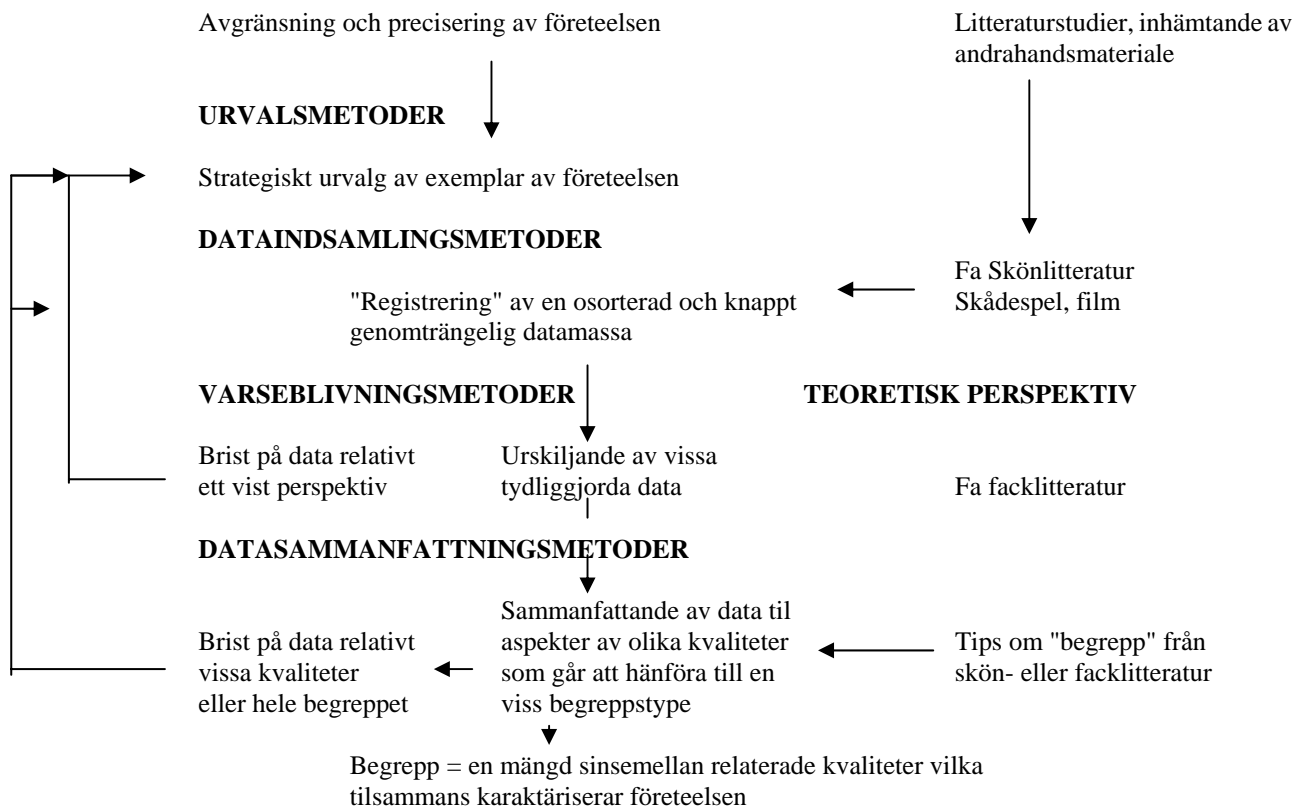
Avgränsning och precisering av företeelsen

Litteraturstudier, inhämtande av andrahandsmateriale

URVALSMETODER

Strategiskt urvalg av exemplar av företeelsen

DATAINDSAMLINGSMETODER

Fa Skönlitteratur
Skådespel, film

"Registrering" av en osorterad och knappt genomträngelig datamassa

VARSEBLIVNINGSMETODER

TEORETISK PERSPEKTIV

Brist på data relativt ett vist perspektiv

Urskiljande av vissa tydliggjorda data

Fa facklitteratur

DATASAMMANFATTNINGSMETODER

Brist på data relativt vissa kvaliteter eller hele begreppet

Sammanfattande av data til aspekter av olika kvaliteter som går att hänföra till en viss begreppstype

Tips om "begrepp" från skön- eller facklitteratur

Begrepp = en mängd sinsemellan relaterade kvaliteter vilka tilsammans karaktäriserar företeelsen